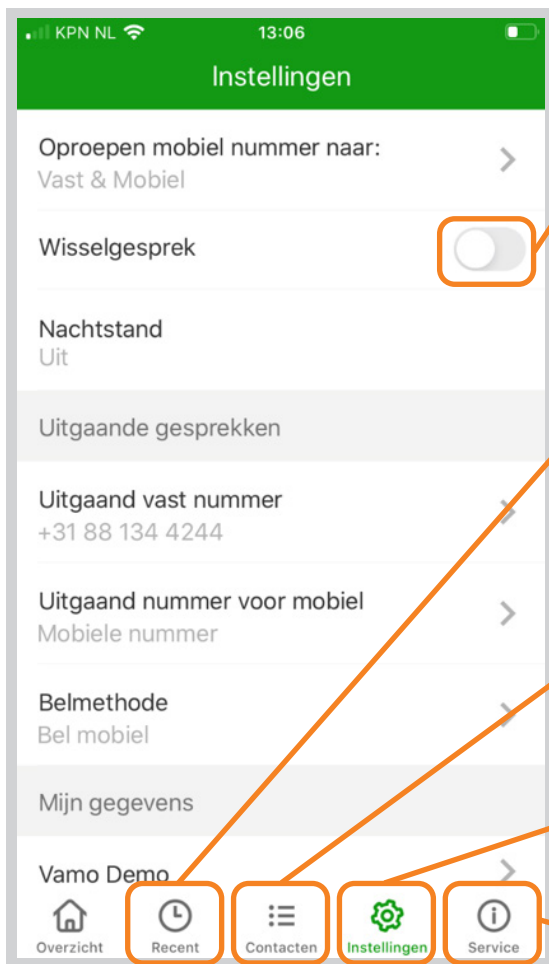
KPN NL 13:06

Instellingen

Oproepen mobiel nummer naar:
Vast & Mobiel

Wisselgesprek

Nachtstand
Uit

Uitgaande gesprekken

Uitgaand vast nummer
+31 88 134 4244

Uitgaand nummer voor mobiel
Mobiele nummer

Belmethode
Bel mobiel

Mijn gegevens

Vamo Demo

Overzicht Recent Contacten Instellingen Service